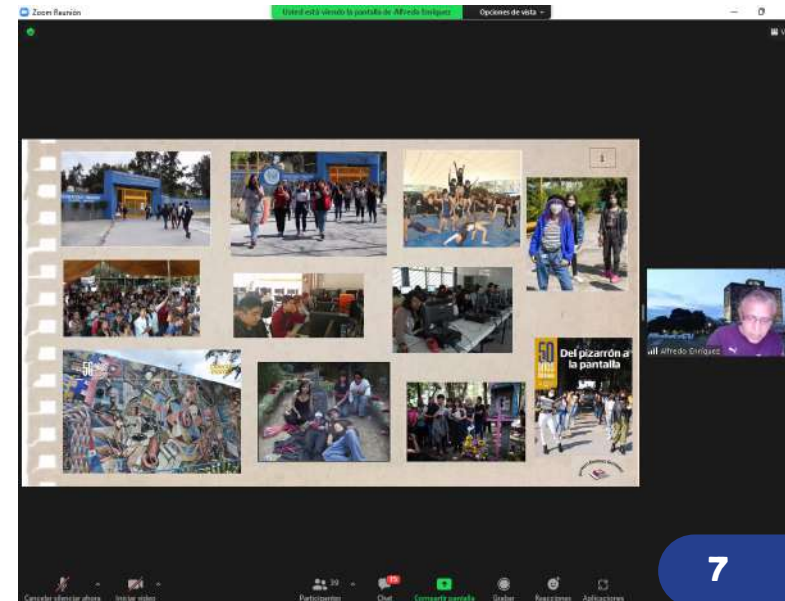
Zoom Reunión

Usted está viendo la pantalla de Alfredo Enríquez

Opciones de vista

1

50 años

Del pizarrón a la pantalla

Alfredo Enríquez

Cancelar silenciar ahora

Iniciar video

Participantes 39

Chat

Compartir pantalla

Grabar

Reacciones

Aplicaciones

7